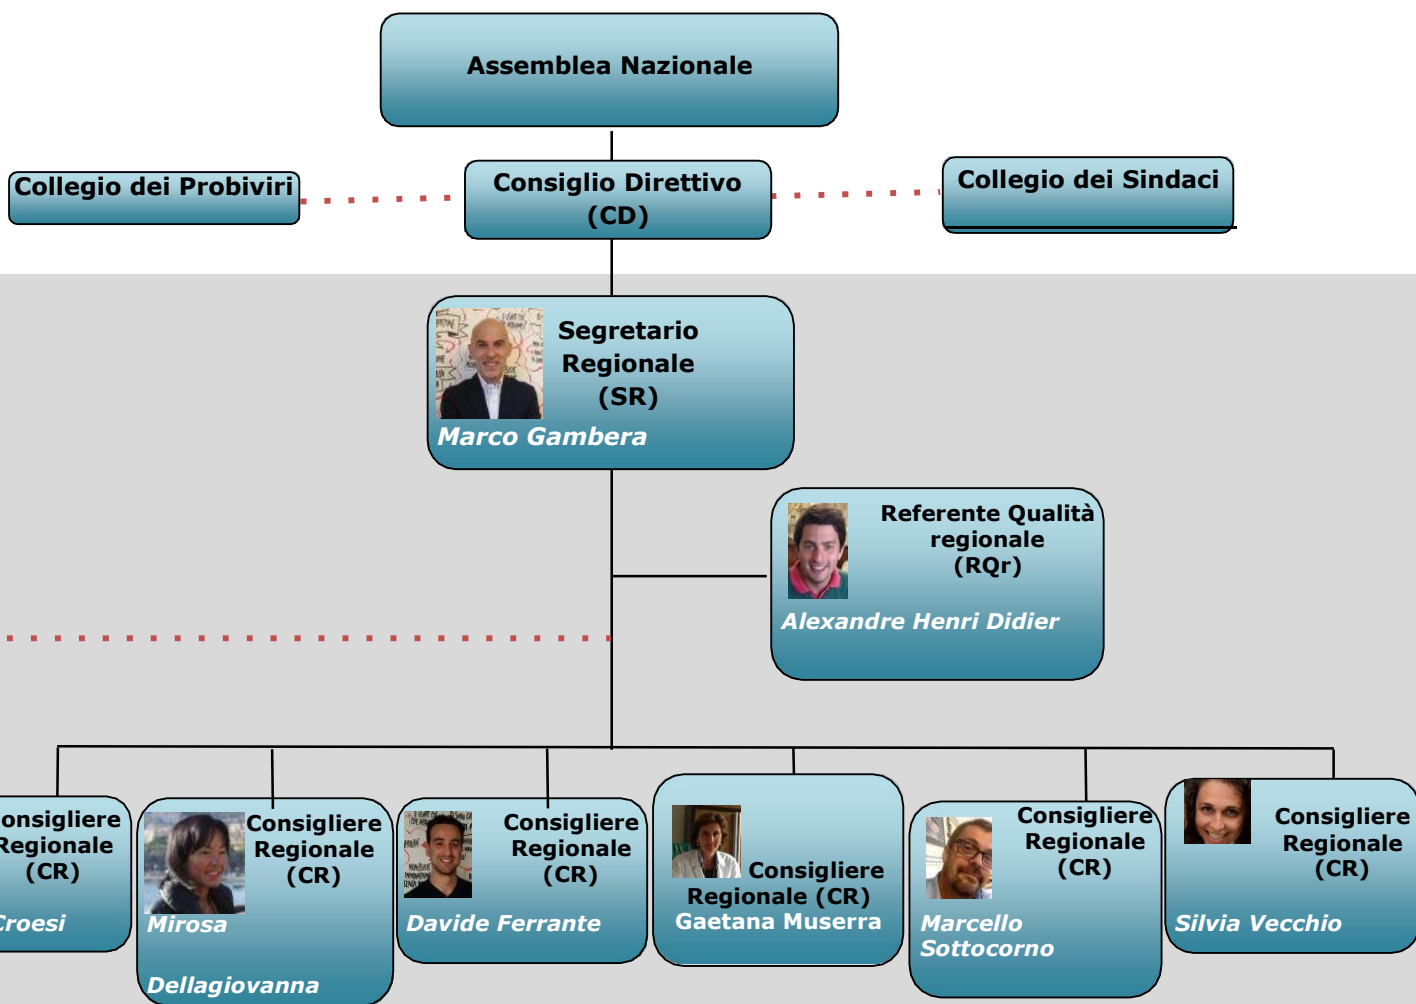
Assemblea Nazionale

Collegio dei Probiviri

Consiglio Direttivo (CD)

Collegio dei Sindaci

Segretario Regionale (SR)
Marco Gambera

Referente Qualità regionale (RQr)
Alexandre Henri Didier

onsigliere Regionale (CR)
Croesi

Consigliere Regionale (CR)
Mirosa Dellagiovanna

Consigliere Regionale (CR)
Davide Ferrante

Consigliere Regionale (CR)
Gaetana Muserra

Consigliere Regionale (CR)
Marcello Sottocorno

Consigliere Regionale (CR)
Silvia Vecchio